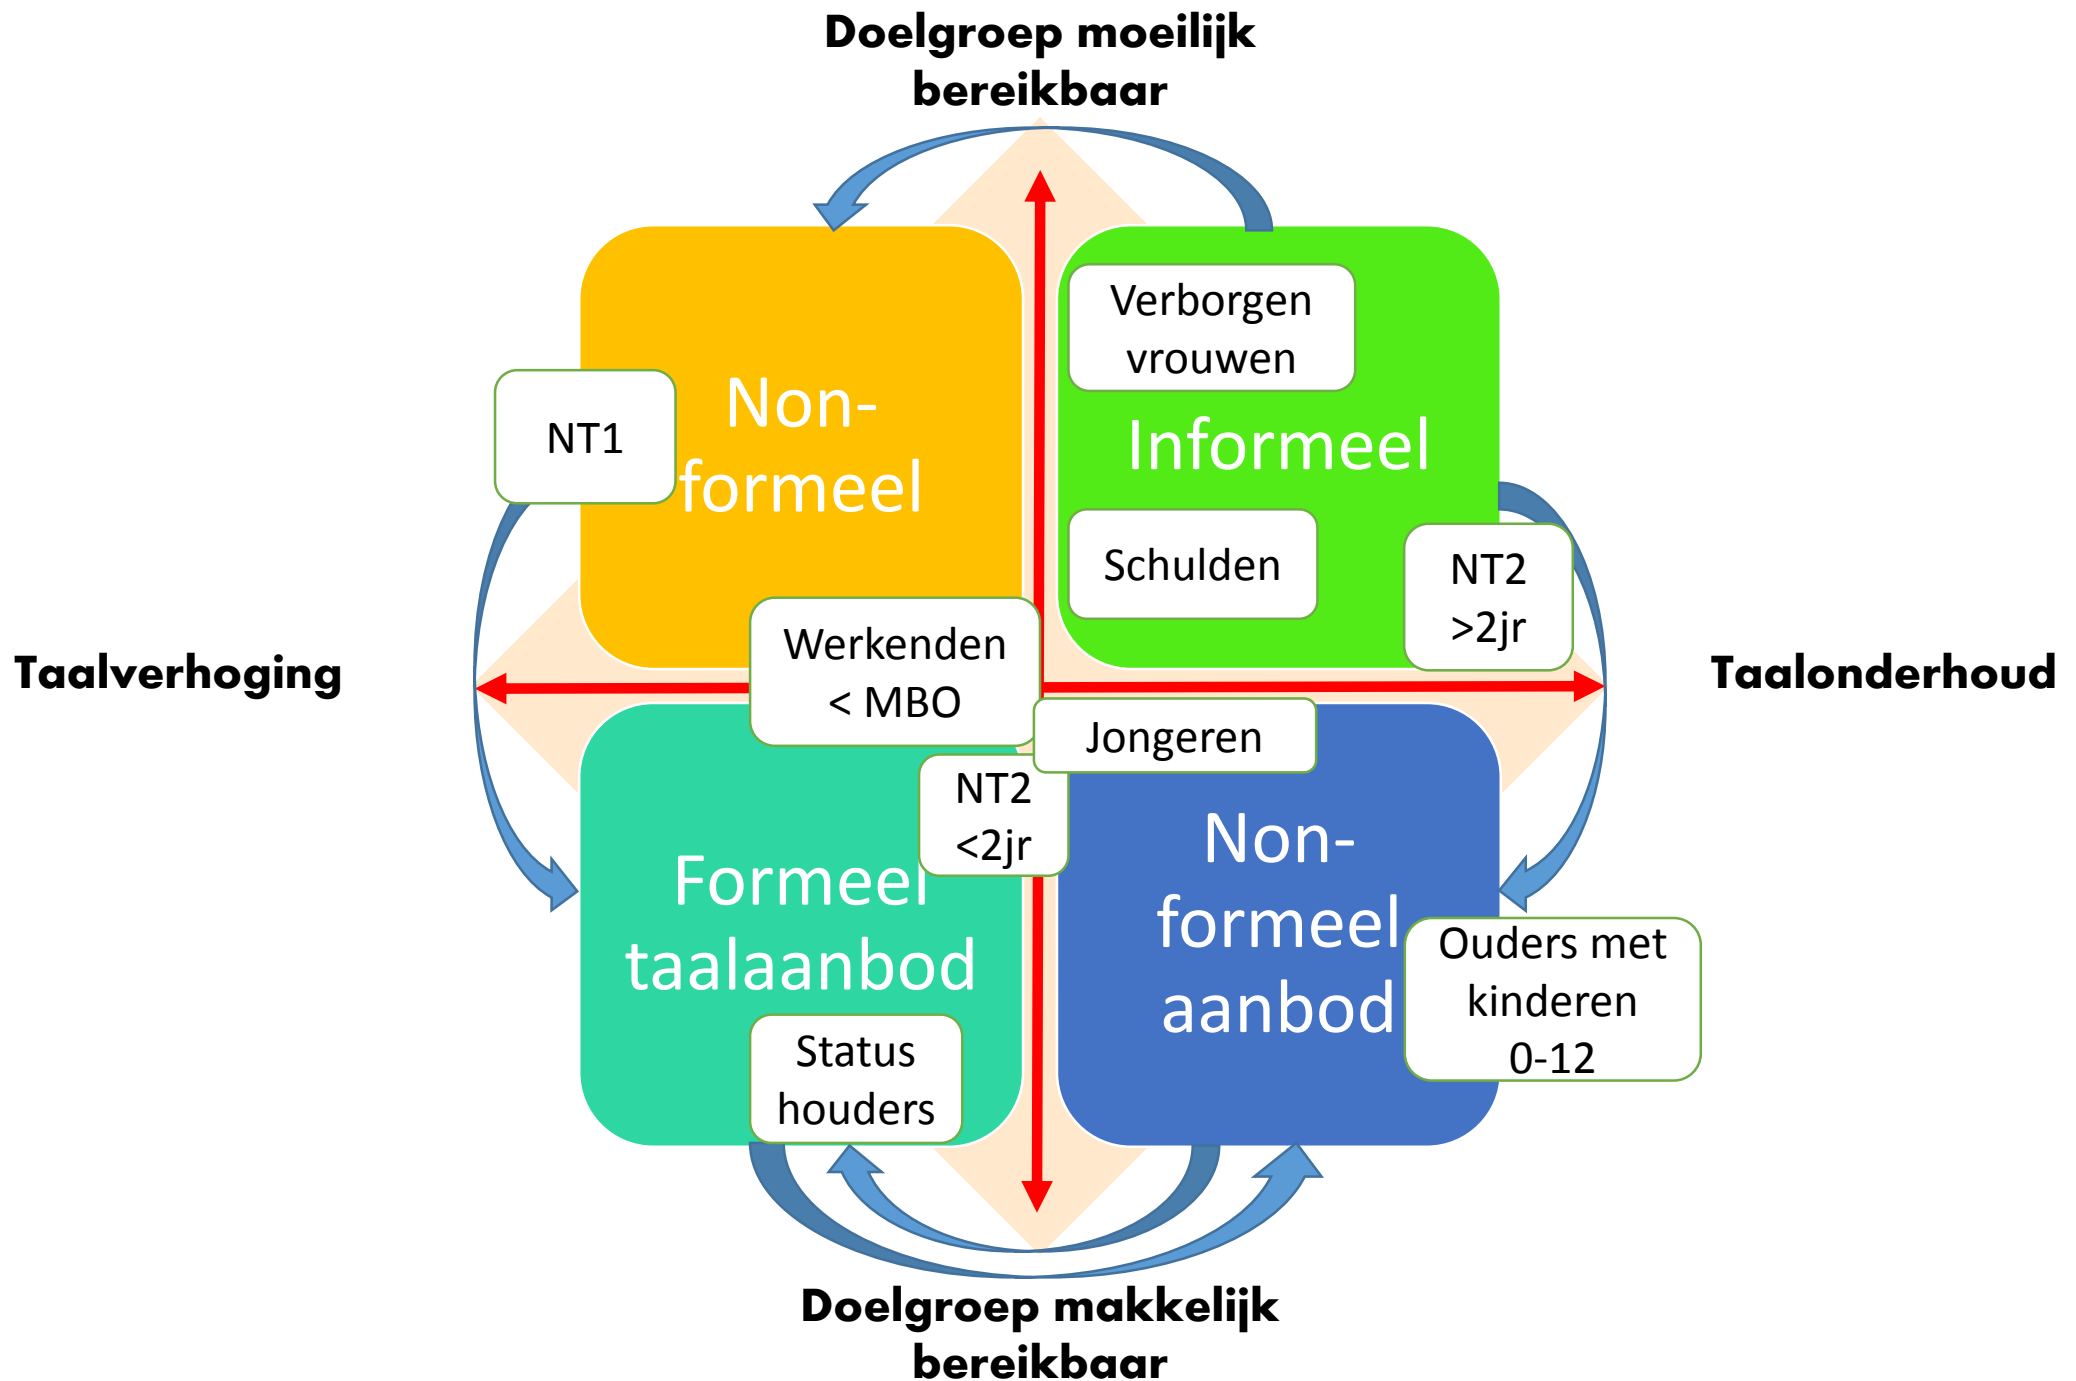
Doelgroep moeilijk bereikbaar

NT1

Non-formeel

Verborgen vrouwen

Informeel

Schulden

NT2 >2jr

Taalverhoging

Werkenden < MBO

Taalonderhoud

Jongeren

NT2 <2jr

Formeel taalaanbod

Non-formeel aanbod

Ouders met kinderen 0-12

Status houders

Doelgroep makkelijk bereikbaar